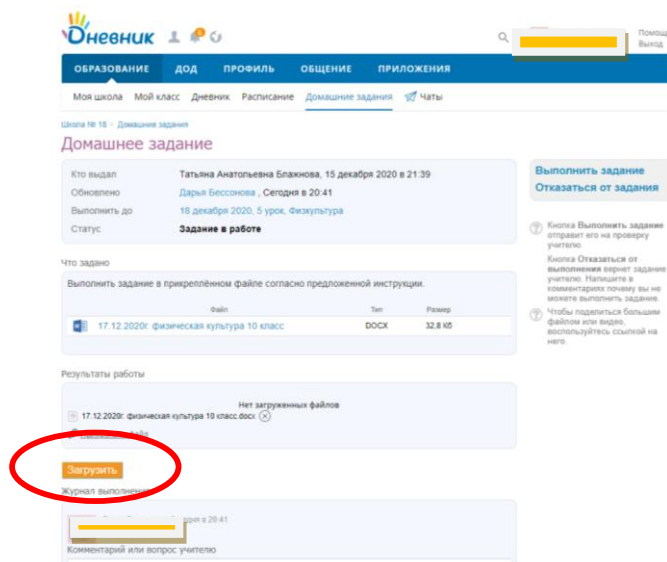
Дневник

Помощ
Выход

ОБРАЗОВАНИЕ ДОД ПРОФИЛЬ ОБЩЕНИЕ ПРИЛОЖЕНИЯ

Моя школа Мой класс Дневник Расписание Домашние задания Чаты

Школа № 18 › Домашние задания

Домашнее задание

| | |
|---|---|
| Кто выдал | Татьяна Анатольевна Блажнова, 15 декабря 2020 в 21:39 |
| Обновлено | Дарья Бессонова , Сегодня в 20:41 |
| Выполнить до | 18 декабря 2020, 5 урок, Физкультура |
| Статус | Задание в работе |

Выполнить задание
Отказаться от задания

Кнопка Выполнить задание отправит его на проверку учителю

Кнопка Отказаться от выполнения вернет задание учителю. Напишите в комментариях почему вы не можете выполнить задание.

Чтобы поделиться большим файлом или видео, воспользуйтесь ссылкой на него.

Что задано

Выполнить задание в прикреплённом файле согласно предложенной инструкции.

| Файл | Тип | Размер |
|---|---|---|
| 17.12.2020г. физическая культура 10 класс | DOCX | 32.8 Кб |

Результаты работы

Нет загруженных файлов

17.12.2020г. физическая культура 10 класс.docx

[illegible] файла

Загрузить

Журнал выполнени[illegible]

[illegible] 20:41

Комментарий или вопрос учителю